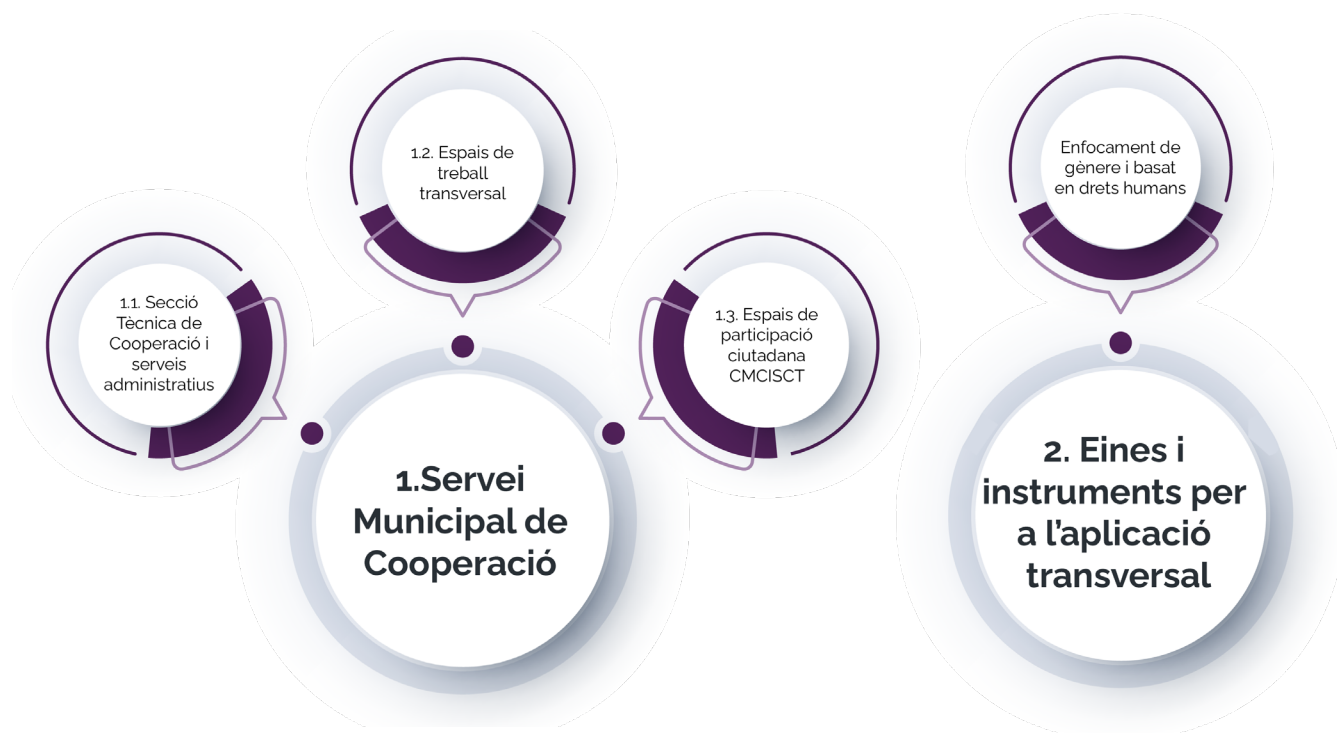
1.2. Espais de treball transversal

1.1. Secció Tècnica de Cooperació i serveis administratius

1.3. Espais de participació ciutadana CMCISCT

1.Servei Municipal de Cooperació

Enfocament de gènere i basat en drets humans

2. Eines i instruments per a l'aplicació transversal